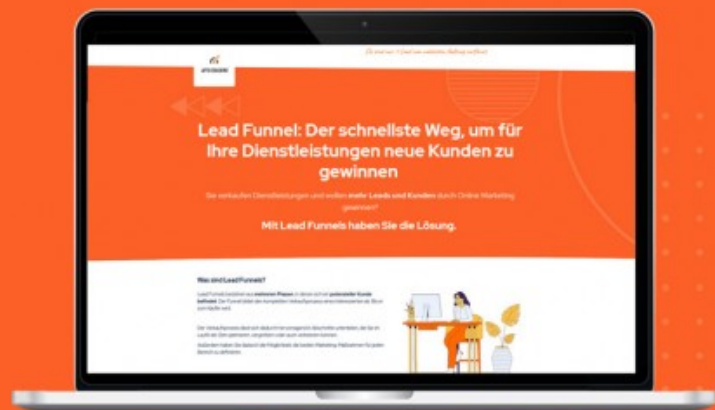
Lead Funnel: Der schnellste Weg, um für Ihre Dienstleistungen neue Kunden zu gewinnen

Sie verkaufen Dienstleistungen und wollen mehr Leads und Kunden durch Online Marketing gewinnen?

Mit Lead Funnels haben Sie die Lösung.

Was sind Lead Funnels?

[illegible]